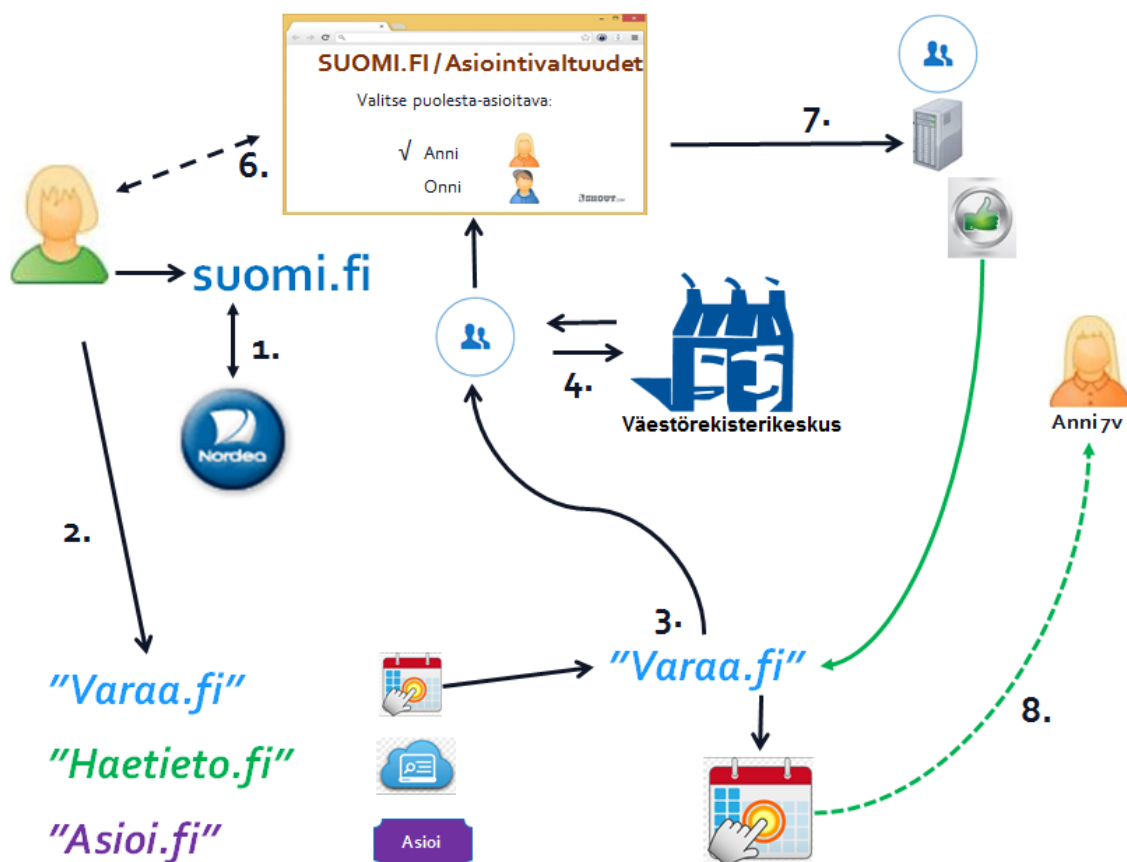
SUOMI.FI / Asiointivaltuudet

Valitse puolesta-asioitava:

√ Anni

Onni

6.

7.

suomi.fi

1.

Nordea

4.

Väestörekisterikeskus

Anni 7v

2.

3.

"Varaa.fi"

"Varaa.fi"

"Haetieto.fi"

"Asioi.fi"

Asioi

8.